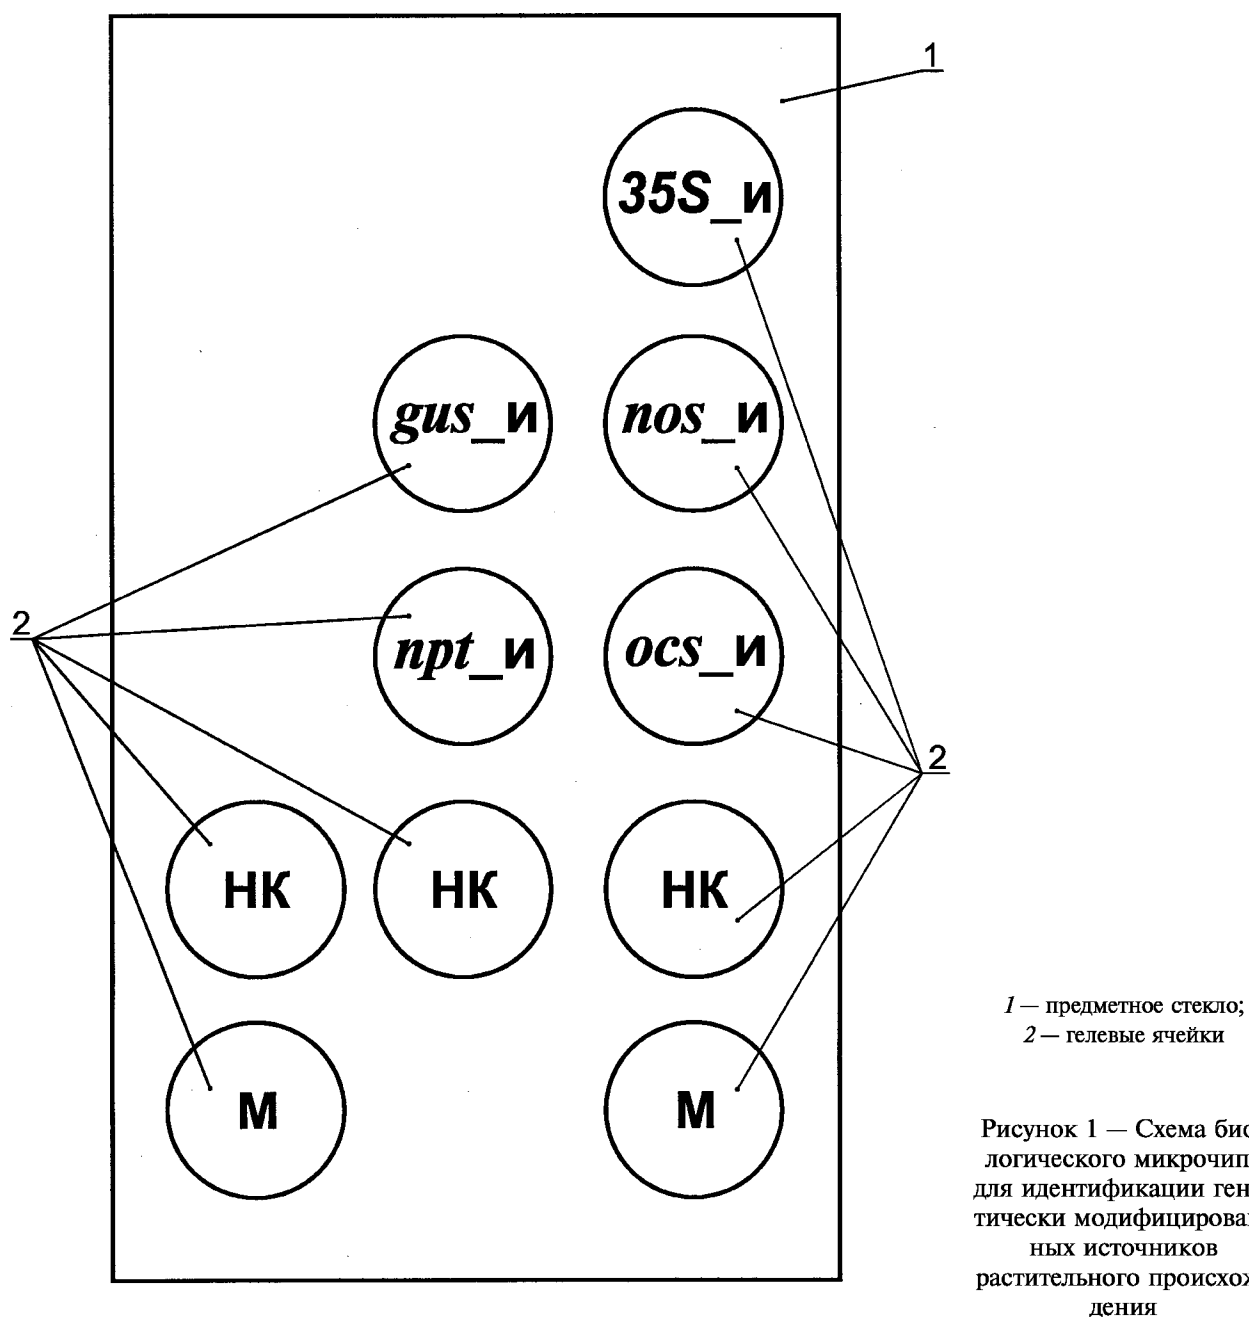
1

35S_и

gus_и

nos_и

2

npt_и

ocs_и

2

НК

НК

НК

М

М

1 — предметное стекло;
2 — гелевые ячейки

Рисунок 1 — Схема био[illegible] логического микрочип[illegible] для идентификации ген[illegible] тически модифицирова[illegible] ных источников растительного происхож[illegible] дения